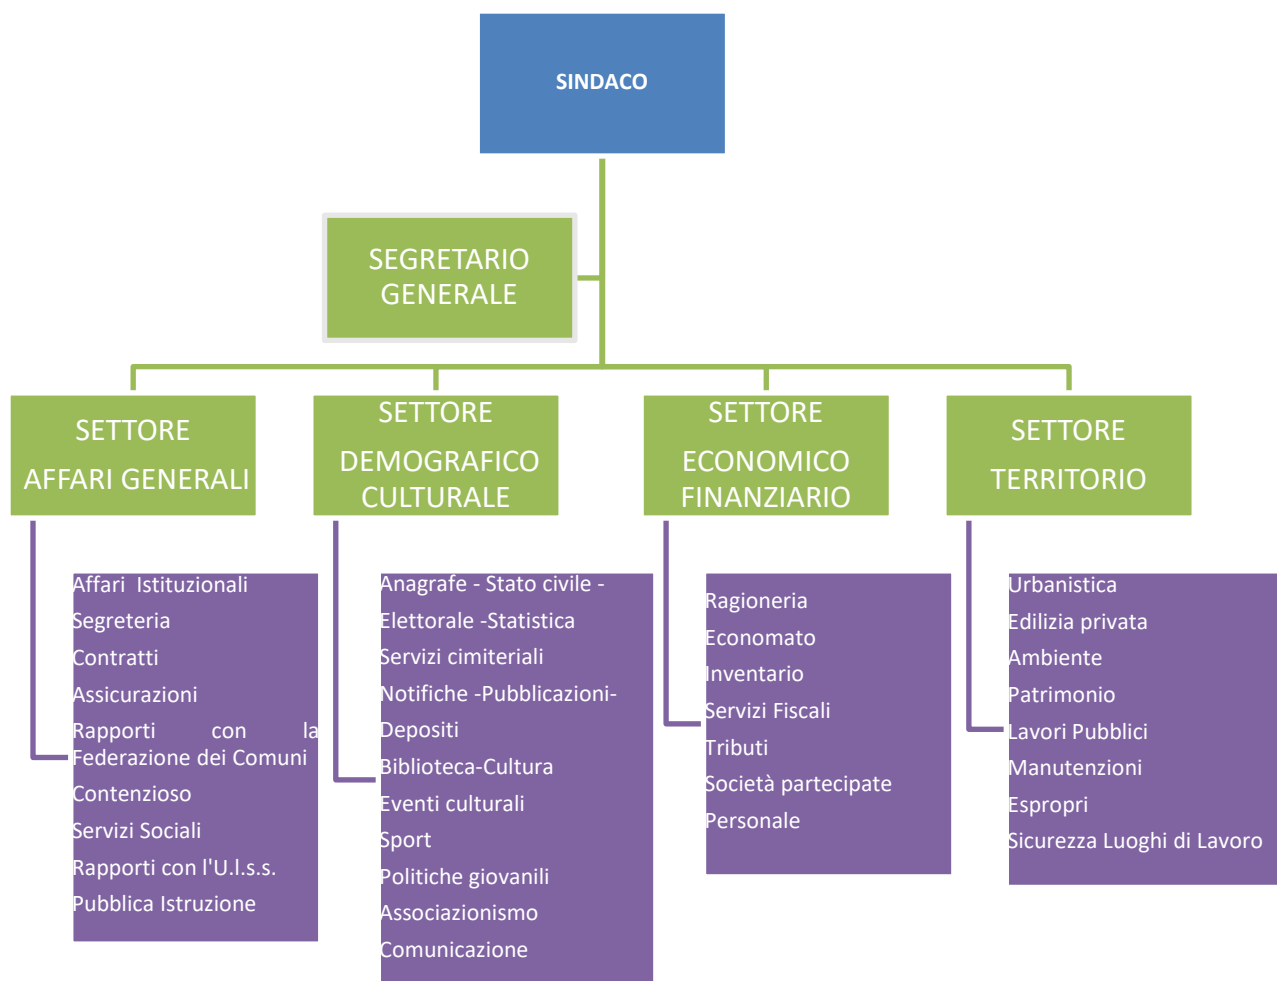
SINDACO

SEGRETARIO GENERALE

SETTORE AFFARI GENERALI

SETTORE DEMOGRAFICO CULTURALE

SETTORE ECONOMICO FINANZIARIO

SETTORE TERRITORIO

Affari Istituzionali
Segreteria
Contratti
Assicurazioni
Rapporti con la Federazione dei Comuni
Contenzioso
Servizi Sociali
Rapporti con l'U.l.s.s.
Pubblica Istruzione

Anagrafe - Stato civile - Elettorale -Statistica
Servizi cimiteriali
Notifiche -Pubblicazioni- Depositi
Biblioteca-Cultura
Eventi culturali
Sport
Politiche giovanili
Associazionismo
Comunicazione

Ragioneria
Economato
Inventario
Servizi Fiscali
Tributi
Società partecipate
Personale

Urbanistica
Edilizia privata
Ambiente
Patrimonio
Lavori Pubblici
Manutenzioni
Espropri
Sicurezza Luoghi di Lavoro